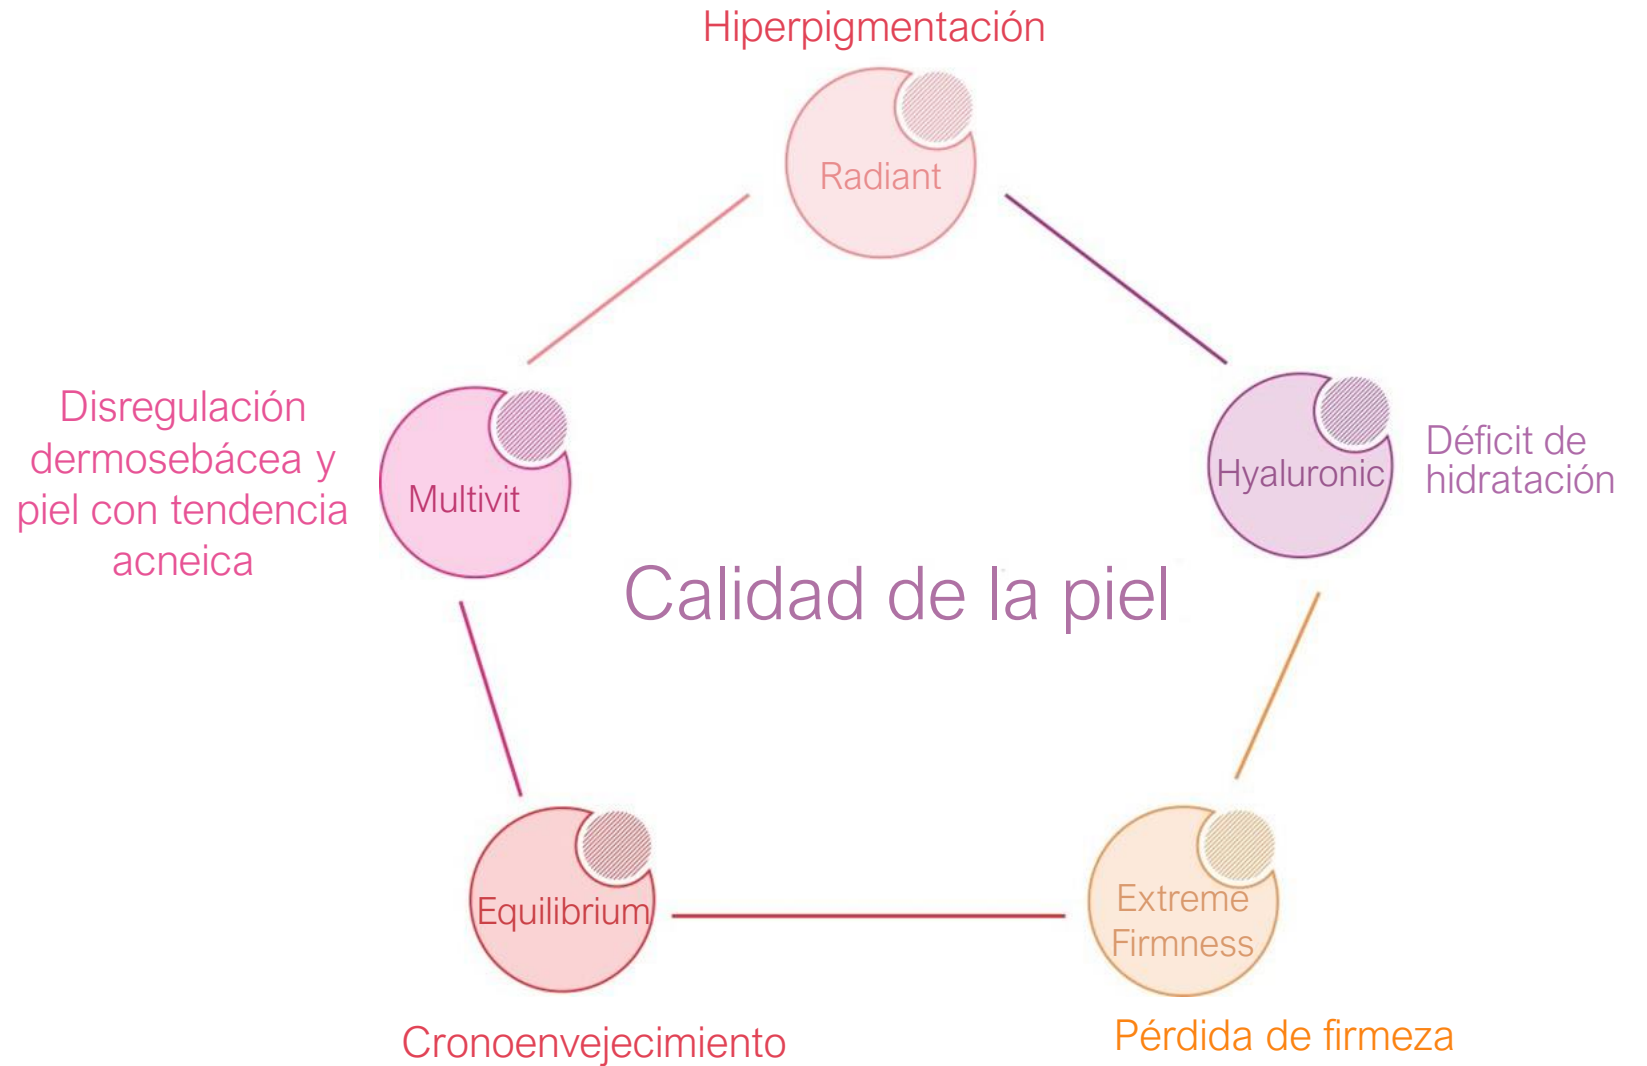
Hiperpigmentación

Radiant

Disregulación dermosebácea y piel con tendencia acneica

Multivit

Hyaluronic

Déficit de hidratación

Calidad de la piel

Equilibrium

Extreme Firmness

Cronoenvejecimiento

Pérdida de firmeza